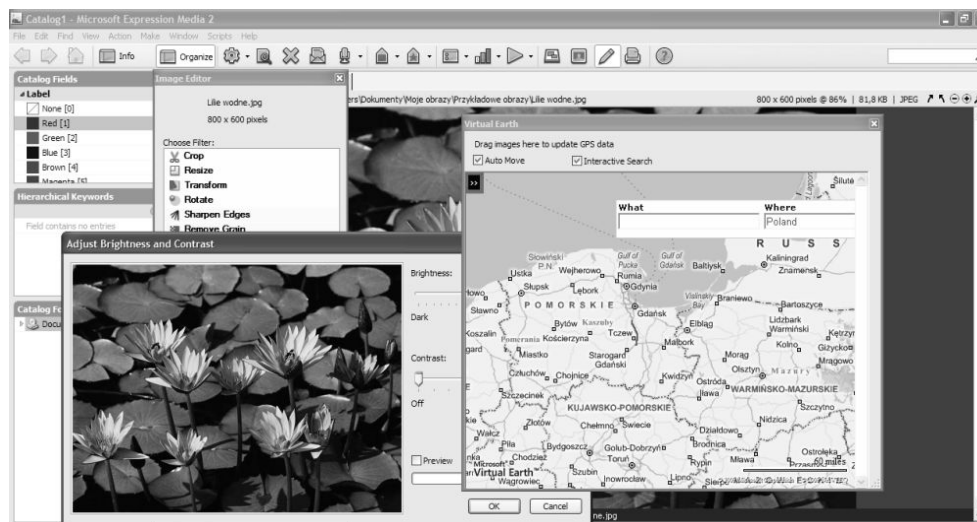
Catalog1 - Microsoft Expression Media 2

File Edit Find View Action Make Window Scripts Help

Info

Organize

Catalog Fields

Label

None [0]

Red [1]

Green [2]

Blue [3]

Brown [4]

Magenta [5]

Hierarchical Keywords

Field contains no entries

Catalog Fo

Docu

Image Editor

Lilie wodne.jpg

800 x 600 pixels

Choose Filter:

Crop

Resize

Transform

Rotate

Sharpen Edges

Remove Grain

ers\Dokumenty\Moje obrazy\Przykładowe obrazy\Lilie wodne.jpg

800 x 600 pixels @ 86% | 81,8 KB | JPEG

Virtual Earth

Drag images here to update GPS data

Auto Move

Interactive Search

What

Where

Poland

R U S S

Šilute

Kaliningrad

Znamensk

Słowiński P.N.

Gulf of Pucka

Gulf of Gdańsk

Baltiysk

Ustka

Wejherowo

Rumia

Słupsk

Lębork

Gdynia

POMORSKIE

Vistula Spit

Braniewo

Bartoszyce

Sławno

Gdańsk

Lidzbark Warmiński

Koszalin

Bytów

Kaszuby

Tczew

Elbląg

Kętrzyn

Pomerania

Kościerzyna

Malbork

Kolno

Giżycko

Miastko

Starogard Gdański

Morąg

Mrągowo

Człuchów

Chojnice

Kwidzyn

Olsztyn

Ostróda

WARMIŃSKO-MAZURSKIE

Szczecinek

Iława

KUJAWSKO-POMORSKIE

Szczytno

Złotów

Chełmno

Świecie

Nidzica

Działdowo

Wałcz

Pila

Bydgoszcz

Golub-Dobrzyń

Brodnica

Ostrołęka

Chodzież

Toruń

Rypin

Mława

Przasnysz

Virtual Earth

Wągrowiec

Szubin

Inowrocław

Lipno

Sierpc

Adjust Brightness and Contrast

Brightness:

Dark

Contrast:

Off

Preview

OK

Cancel

ne.jpg